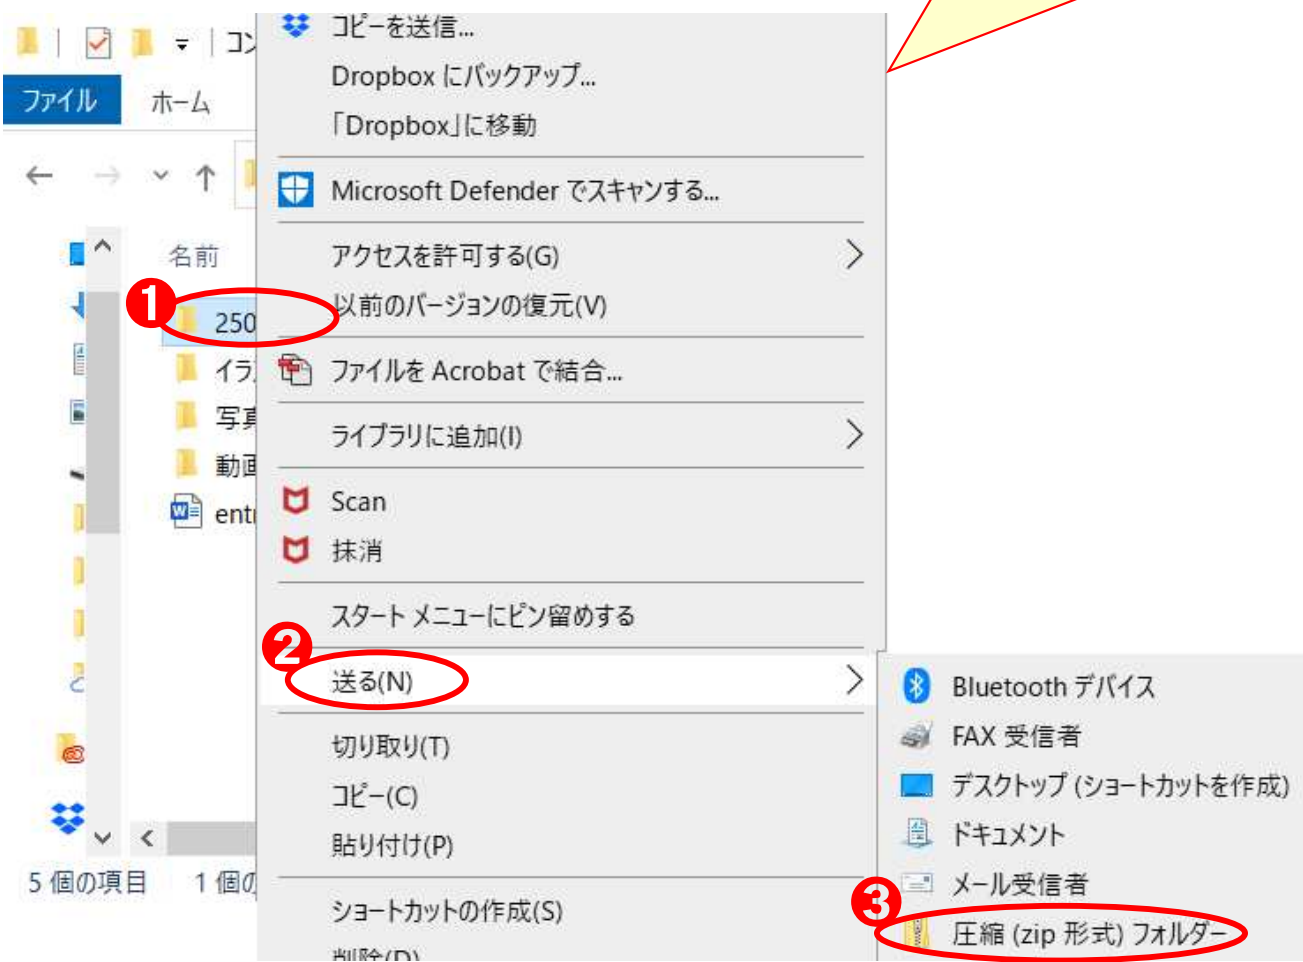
コン
ファイル
ホーム
名前
❶
250
イラ
写真
動画
entr
5 個の項目
1 個の

コピーを送信...
Dropbox にバックアップ...
「Dropbox」に移動
Microsoft Defender でスキャンする...
アクセスを許可する(G)
以前のバージョンの復元(V)
ファイルを Acrobat で結合...
ライブラリに追加(I)
Scan
抹消
スタート メニューにピン留めする
❷
送る(N)
切り取り(T)
コピー(C)
貼り付け(P)
ショートカットの作成(S)
削除(D)

Bluetooth デバイス
FAX 受信者
デスクトップ (ショートカットを作成)
ドキュメント
メール受信者
❸
圧縮 (zip 形式) フォルダー